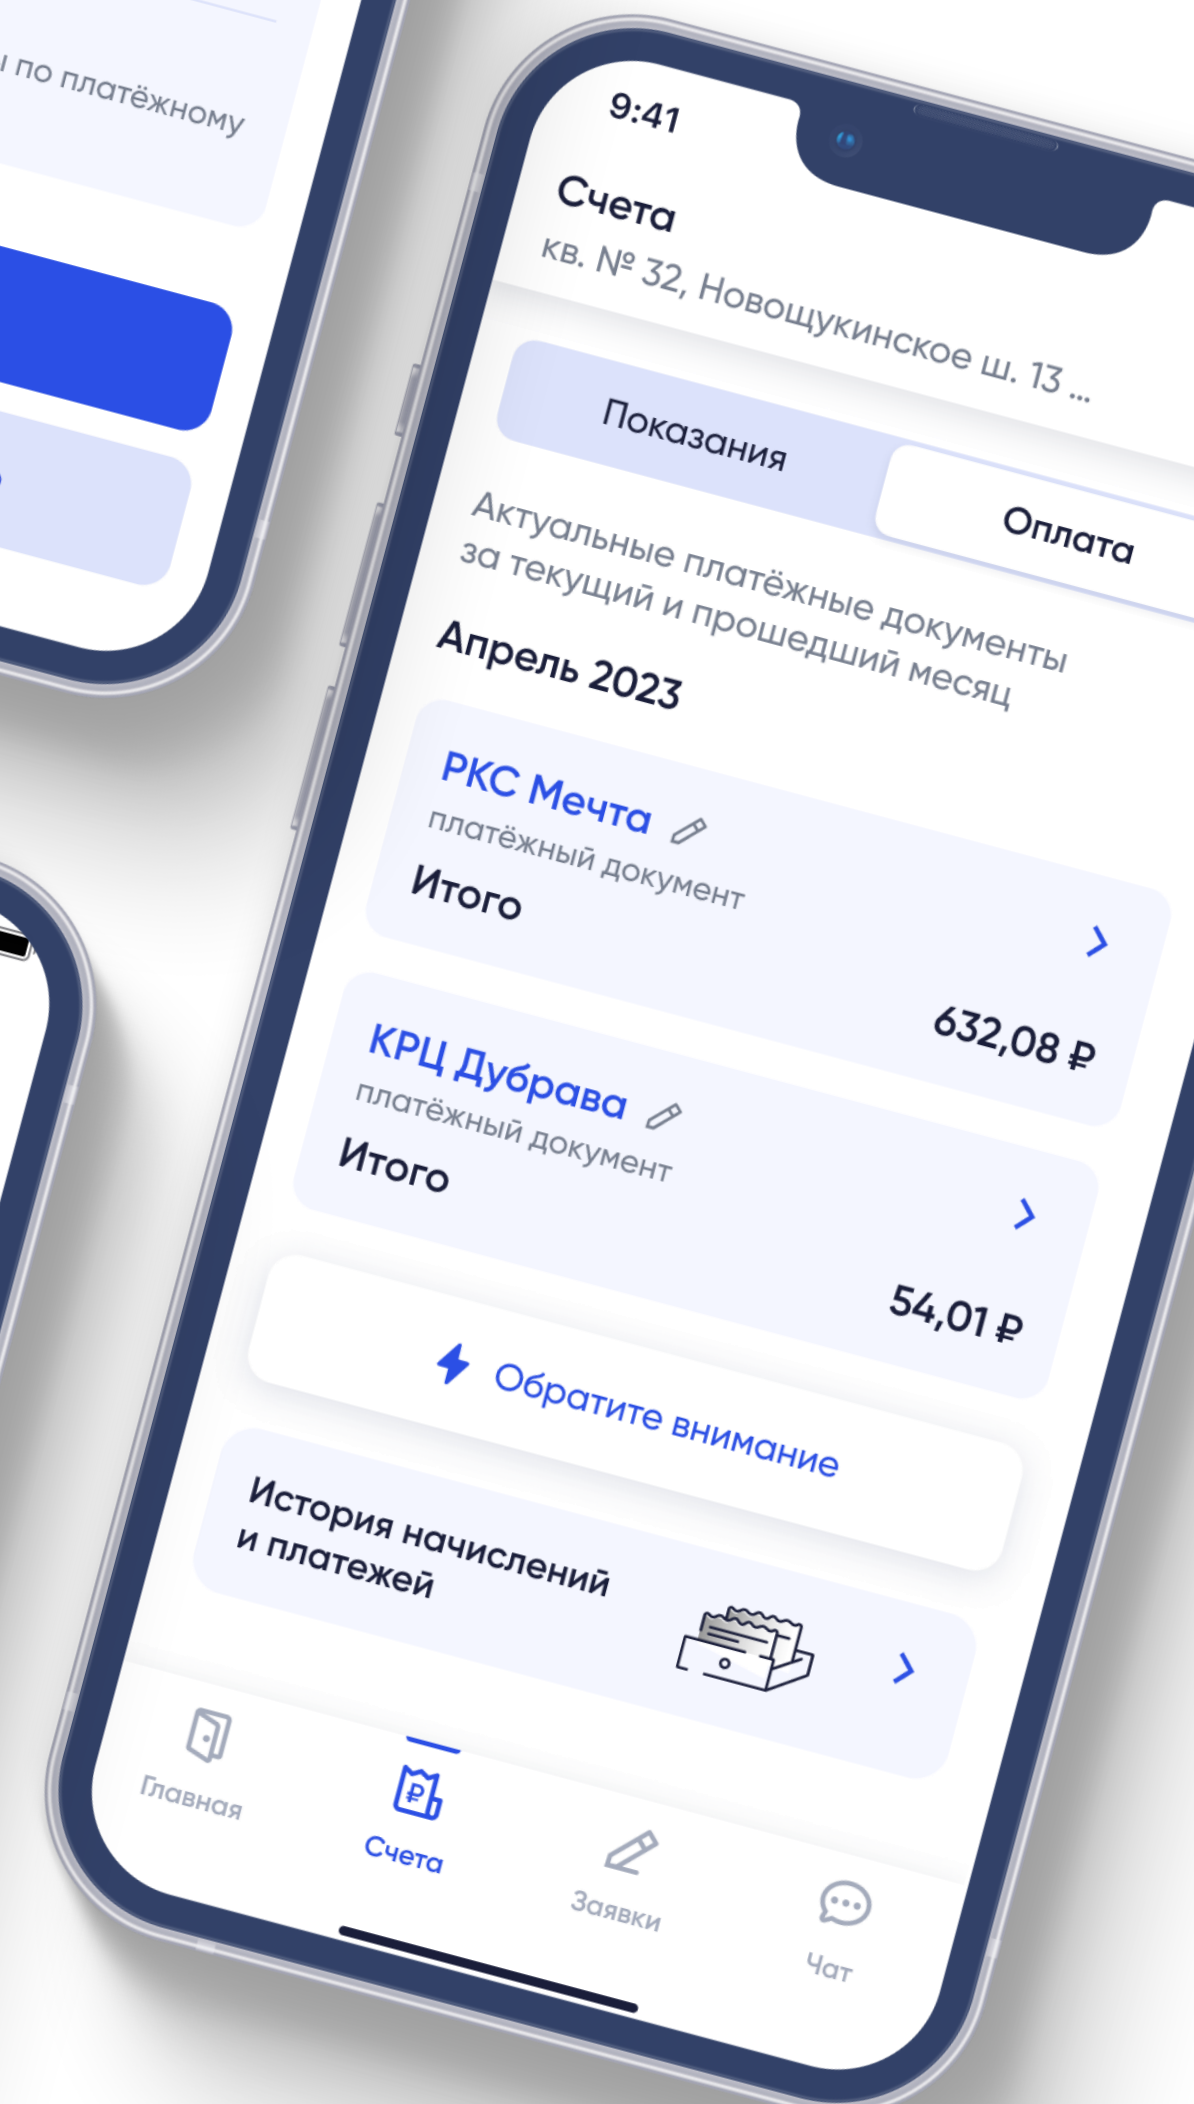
по платёжному

9:41

Счета
кв. № 32, Новощукинское ш. 13 ...

Показания

Оплата

Актуальные платёжные документы за текущий и прошедший месяц

Апрель 2023

РКС Мечта
платёжный документ
Итого
632,08 ₽

КРЦ Дубрава
платёжный документ
Итого
54,01 ₽

Обратите внимание

История начислений и платежей

Главная

Счета

Заявки

Чат